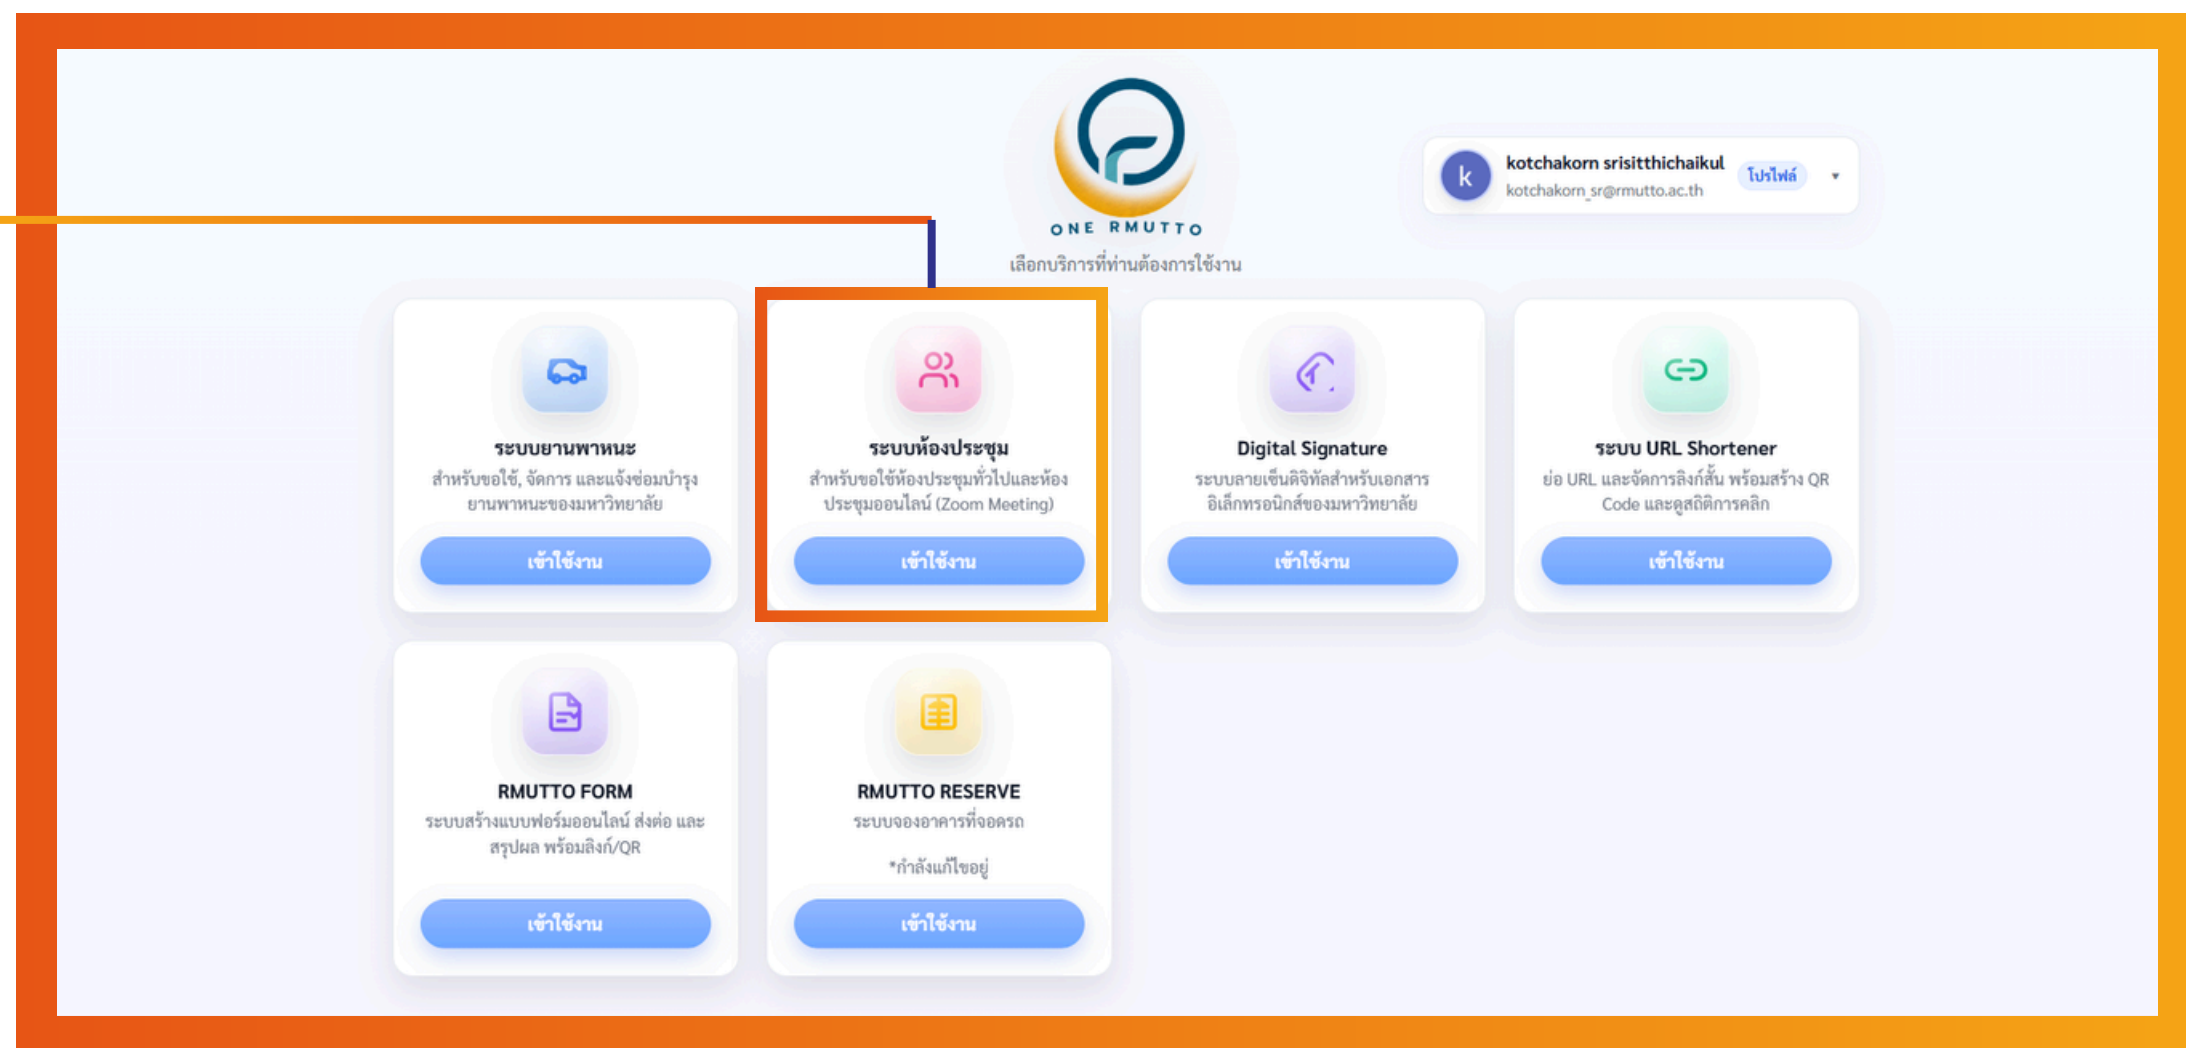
ONE RMUTTO

เลือกบริการที่ท่านต้องการใช้งาน

k kotchakorn srisitthichaikul โปรไฟล์
kotchakorn_sr@rmutto.ac.th

ระบบยานพาหนะ
สำหรับขอใช้, จัดการ และแจ้งซ่อมบำรุงยานพาหนะของมหาวิทยาลัย
เข้าใช้งาน

ระบบห้องประชุม
สำหรับขอใช้ห้องประชุมทั่วไปและห้องประชุมออนไลน์ (Zoom Meeting)
เข้าใช้งาน

Digital Signature
ระบบลายเซ็นดิจิทัลสำหรับเอกสารอิเล็กทรอนิกส์ของมหาวิทยาลัย
เข้าใช้งาน

ระบบ URL Shortener
ย่อ URL และจัดการลิงก์สั้น พร้อมสร้าง QR Code และดูสถิติการคลิก
เข้าใช้งาน

RMUTTO FORM
ระบบสร้างแบบฟอร์มออนไลน์ ส่งต่อ และสรุปผล พร้อมลิงก์/QR
เข้าใช้งาน

RMUTTO RESERVE
ระบบจองอาคารที่จอดรถ
*กำลังแก้ไขอยู่
เข้าใช้งาน